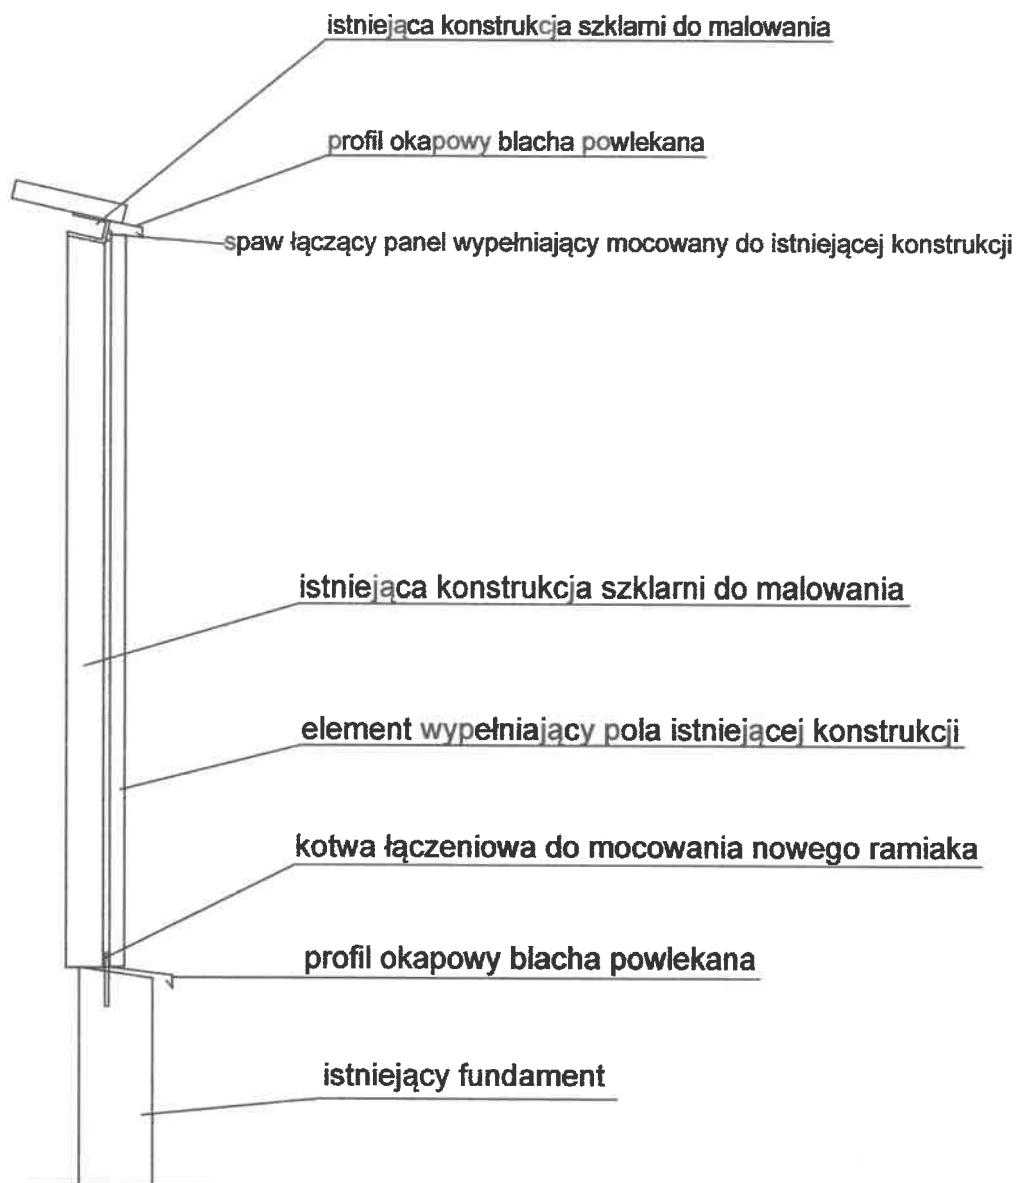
istniejąca konstrukcja szklarni do malowania

profil okapowy blacha powlekana

spaw łączący panel wypełniający mocowany do istniejącej konstrukcji

istniejąca konstrukcja szklarni do malowania

element wypełniający pola istniejącej konstrukcji

kotwa łączeniowa do mocowania nowego ramiaka

profil okapowy blacha powlekana

istniejący fundament